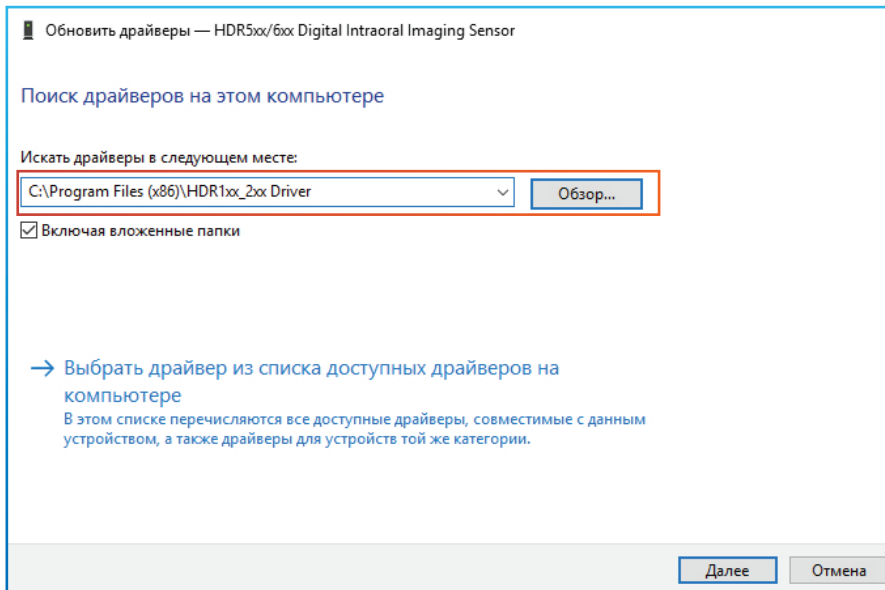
Обновить драйверы — HDR5xx/6xx Digital Intraoral Imaging Sensor

Поиск драйверов на этом компьютере

Искать драйверы в следующем месте:

C:\Program Files (x86)\HDR1xx_2xx Driver

Обзор...

Включая вложенные папки

→ Выбрать драйвер из списка доступных драйверов на компьютере

В этом списке перечисляются все доступные драйверы, совместимые с данным устройством, а также драйверы для устройств той же категории.

Далее

Отмена